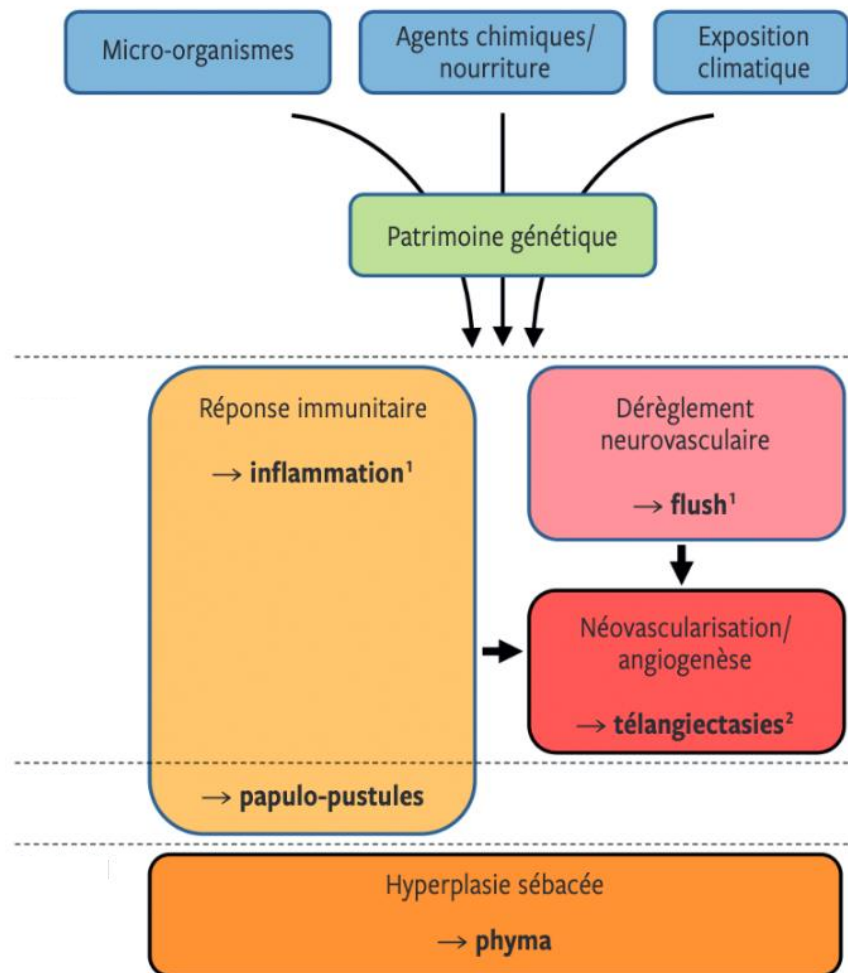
Micro-organismes

Agents chimiques/ nourriture

Exposition climatique

Patrimoine génétique

Réponse immunitaire

→ **inflammation**$^1$

Dérèglement neurovasculaire

→ **flush**$^1$

Néovascularisation/ angiogenèse

→ **télangiectasies**$^2$

→ **papulo-pustules**

Hyperplasie sébacée

→ **phyma**